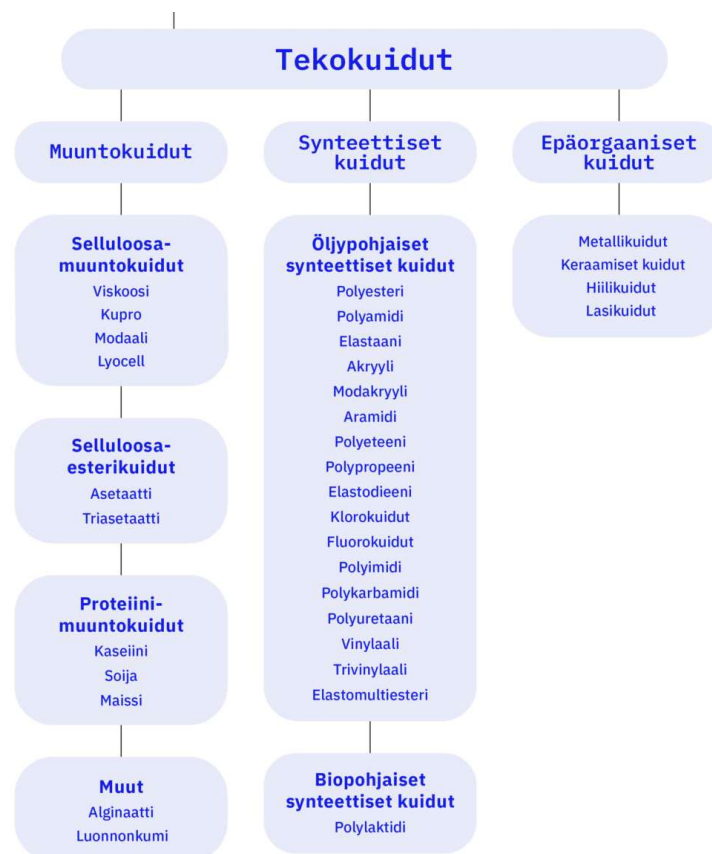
Tekokuidut

Muuntokuidut

Selluloosamuuntokuidut
Viskoosi
Kupro
Modaali
Lyocell

Selluloosaesterikuidut
Asetaatti
Triasetaatti

Proteiinimuuntokuidut
Kaseiini
Soija
Maissi

Muut
Alginaatti
Luonnonkumi

Synteettiset kuidut

Öljypohjaiset synteettiset kuidut
Polyesteri
Polyamidi
Elastaani
Akryyli
Modakryyli
Aramidi
Polyeteeni
Polypropeeni
Elastodieeni
Klorokuidut
Fluorokuidut
Polyimidi
Polykarbamidi
Polyuretaani
Vinylaali
Trivinylaali
Elastomultiesteri

Biopohjaiset synteettiset kuidut
Polylaktidi

Epäorgaaniset kuidut

Metallikuidut
Keraamiset kuidut
Hiilikuidut
Lasikuidut